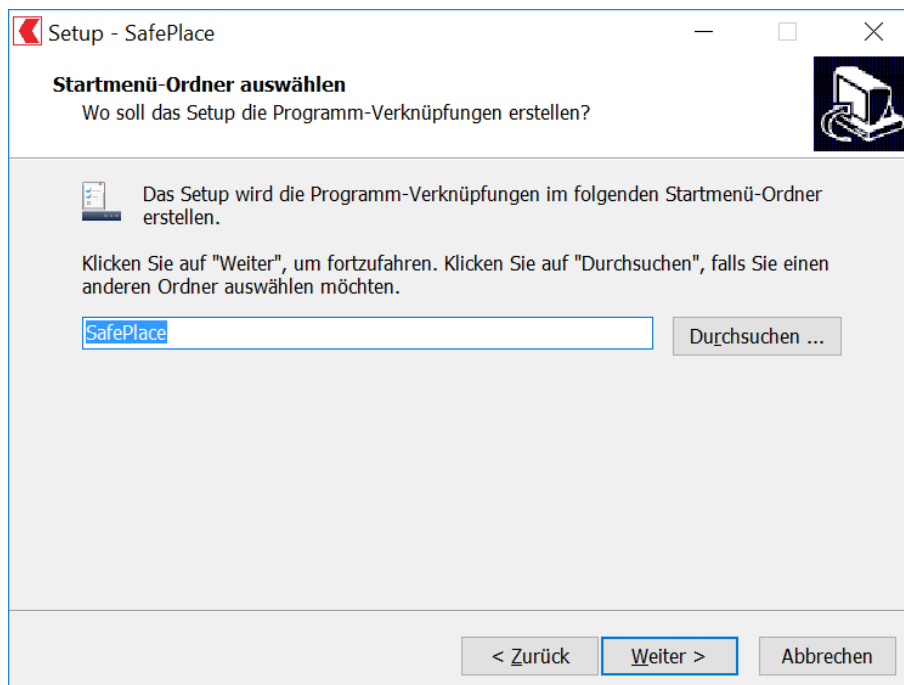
Setup - SafePlace

Startmenü-Ordner auswählen
Wo soll das Setup die Programm-Verknüpfungen erstellen?

Das Setup wird die Programm-Verknüpfungen im folgenden Startmenü-Ordner erstellen.

Klicken Sie auf "Weiter", um fortzufahren. Klicken Sie auf "Durchsuchen", falls Sie einen anderen Ordner auswählen möchten.

SafePlace

Durchsuchen ...

< Zurück

Weiter >

Abbrechen